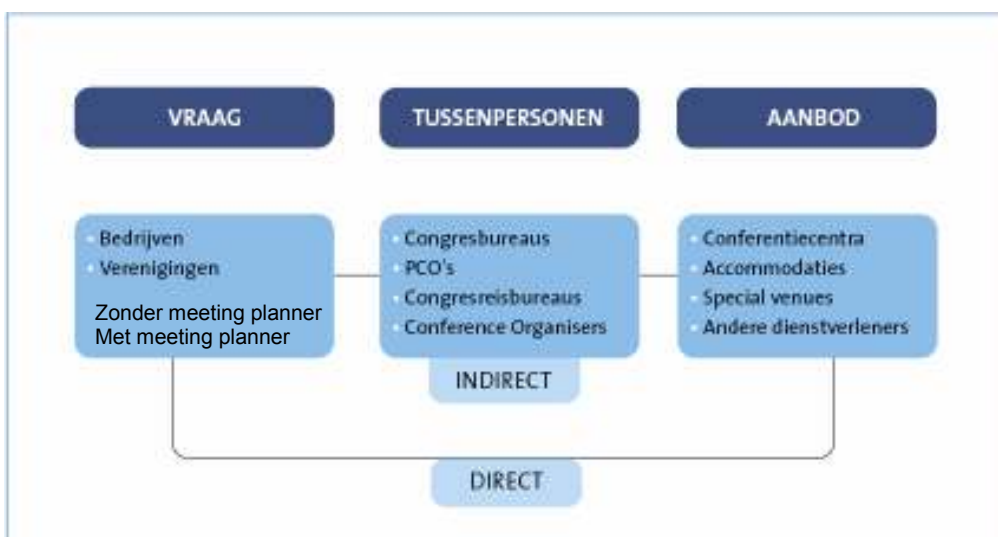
VRAAG

TUSSENPERSONEN

AANBOD

- Bedrijven
- Verenigingen

Zonder meeting planner
Met meeting planner

- Congresbureaus
- PCO's
- Congresreisbureaus
- Conference Organisers

- Conferentiecentra
- Accommodaties
- Special venues
- Andere dienstverleners

INDIRECT

DIRECT